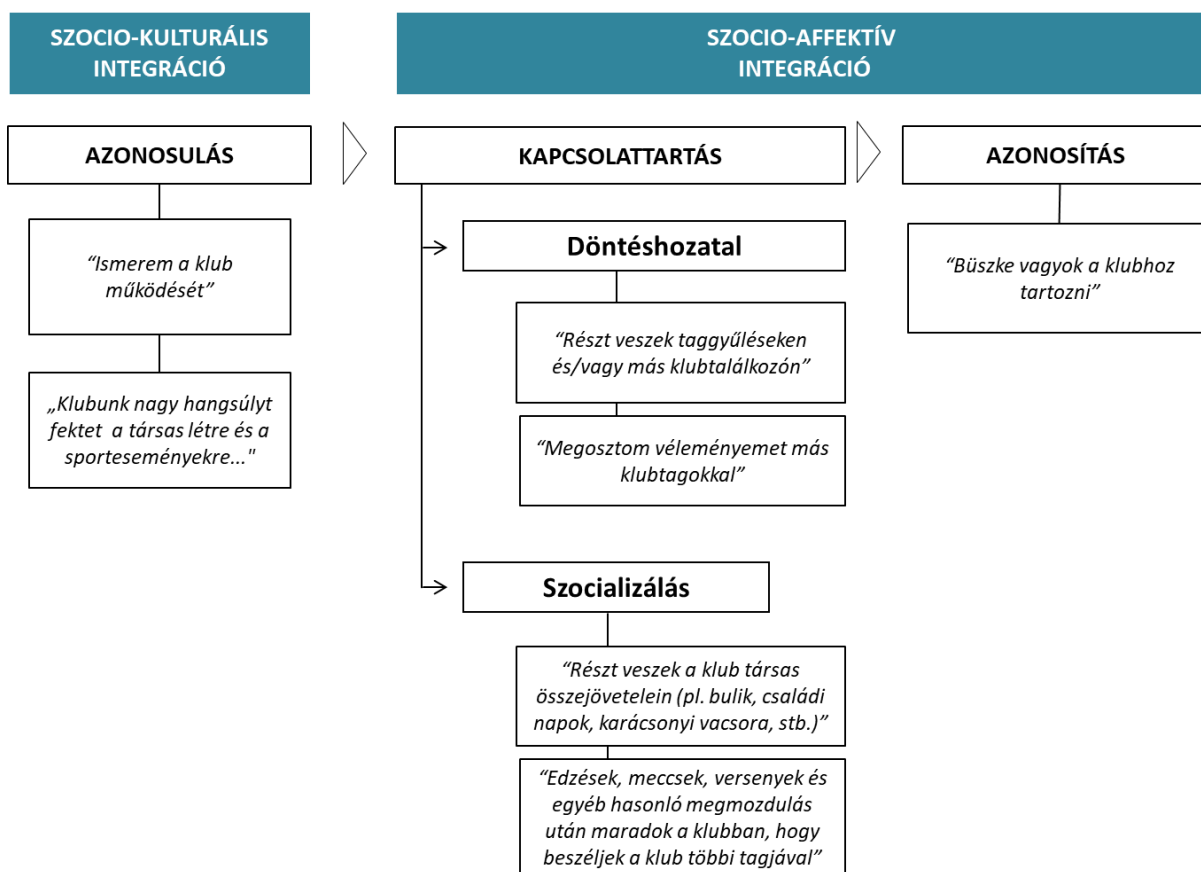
SZOCIO-KULTURÁLIS INTEGRÁCIÓ

SZOCIO-AFFEKTÍV INTEGRÁCIÓ

AZONOSULÁS

“Ismerem a klub működését”

„Klubunk nagy hangsúlyt fektet a társas létre és a sporteseményekre..."

KAPCSOLATTARTÁS

Döntéshozatal

“Részt veszek taggyűléseken és/vagy más klubtalálkozón”

“Megosztom véleményemet más klubtagokkal”

Szocializálás

“Részt veszek a klub társas összejövetelein (pl. bulik, családi napok, karácsonyi vacsora, stb.)”

“Edzések, meccsek, versenyek és egyéb hasonló megmozdulás után maradok a klubban, hogy beszéljek a klub többi tagjával”

AZONOSÍTÁS

“Büszke vagyok a klubhoz tartozni”